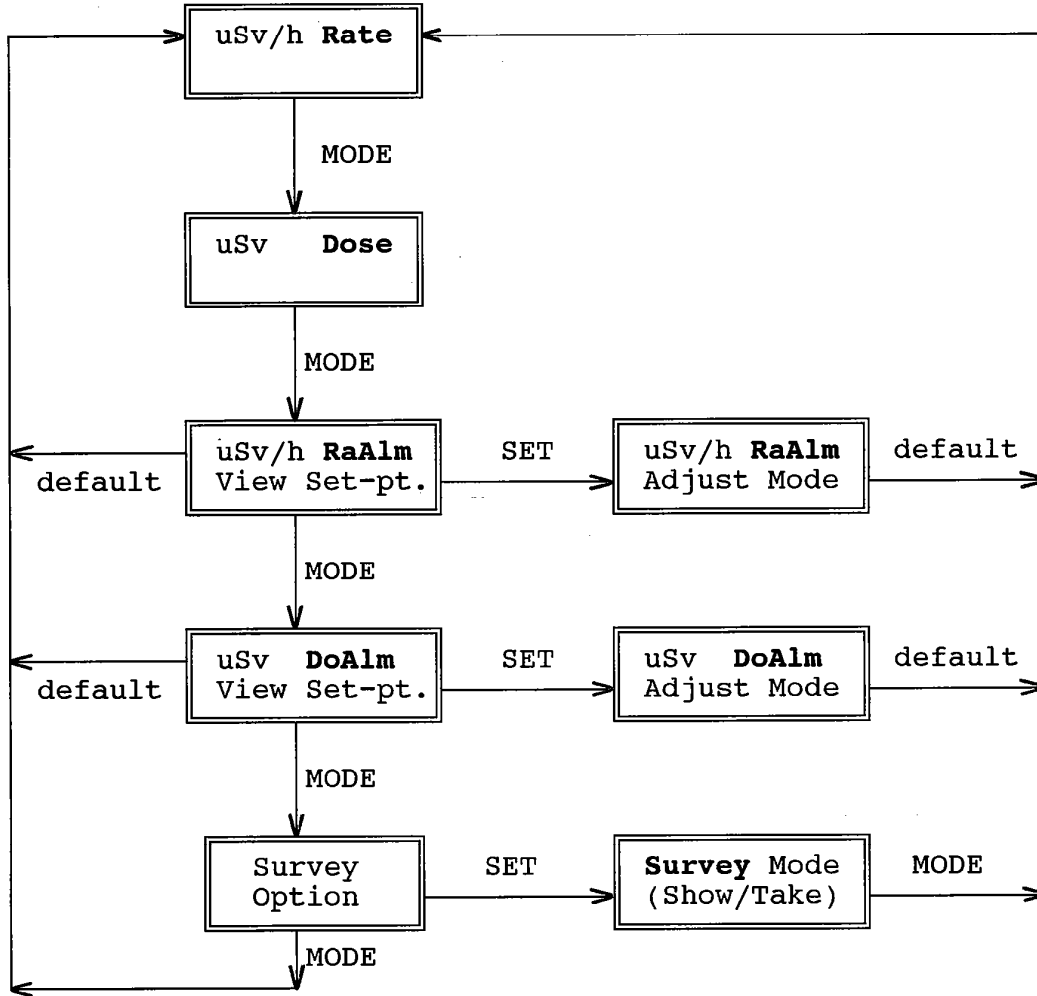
uSv/h **Rate**

MODE

uSv **Dose**

MODE

uSv/h **RaAlm** View Set-pt.

default

SET

uSv/h **RaAlm** Adjust Mode

default

MODE

uSv **DoAlm** View Set-pt.

default

SET

uSv **DoAlm** Adjust Mode

default

MODE

Survey Option

SET

**Survey** Mode (Show/Take)

MODE

MODE